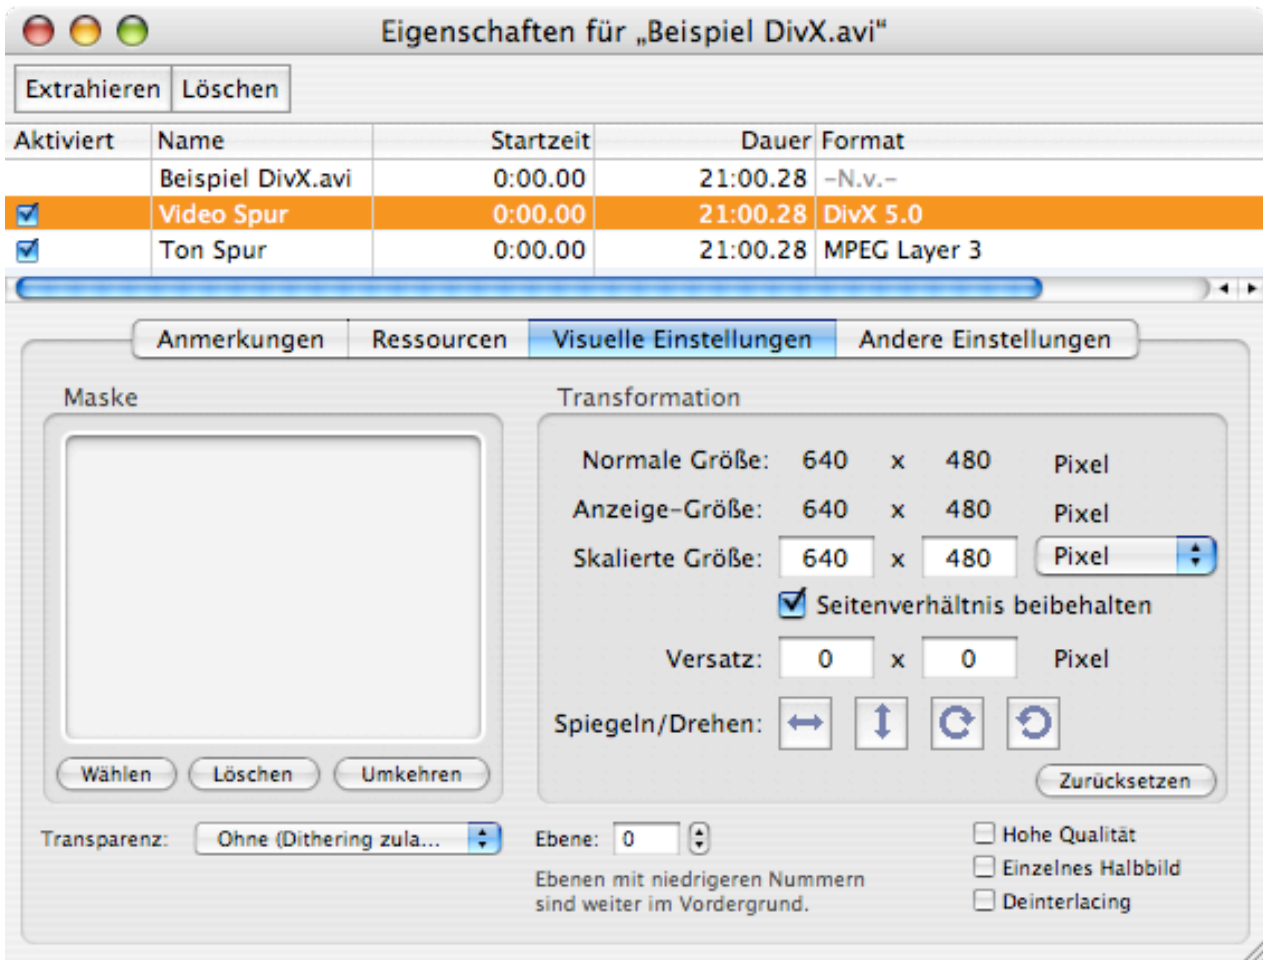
Eigenschaften für „Beispiel DivX.avi"

Extrahieren Löschen

| Aktiviert | Name | Startzeit | Dauer | Format |
|---|---|---|---|---|
| | Beispiel DivX.avi | 0:00.00 | 21:00.28 | –N.v.– |
| ☑ | Video Spur | 0:00.00 | 21:00.28 | DivX 5.0 |
| ☑ | Ton Spur | 0:00.00 | 21:00.28 | MPEG Layer 3 |

Anmerkungen | Ressourcen | Visuelle Einstellungen | Andere Einstellungen

Maske

Wählen Löschen Umkehren

Transformation

Normale Größe: 640 x 480 Pixel

Anzeige-Größe: 640 x 480 Pixel

Skalierte Größe: 640 x 480 Pixel

☑ Seitenverhältnis beibehalten

Versatz: 0 x 0 Pixel

Spiegeln/Drehen:

Zurücksetzen

Transparenz: Ohne (Dithering zula...

Ebene: 0

Ebenen mit niedrigeren Nummern sind weiter im Vordergrund.

Hohe Qualität
Einzelnes Halbbild
Deinterlacing